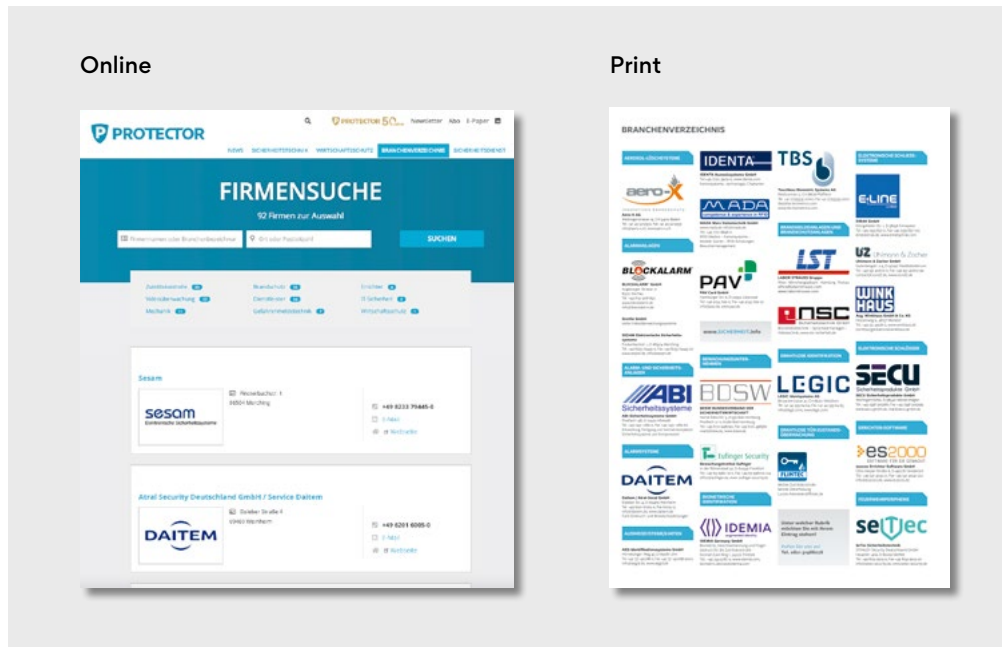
Online

Print

PROTECTOR

PROTECTOR 50 Newsletter Abo E-Paper

NEWS SICHERHEITSBAU WIRTSCHAFTSSCHUTZ BRANCHENVERZEICHNIS SICHERHEITSDIENST

FIRMENSUCHE

92 Firmen zur Auswahl

SUCHEN

Sesam

sesam

+49 8233 79445-0

Atral Security Deutschland GmbH / Service Daitem

DAITEM

+49 6201 6005-0

BRANCHENVERZEICHNIS

IDENTA

TBS

aero-X

MADA

E-LINE

BLOCKALARM

PAV

LST

UZ Uhlmann & Zacher

WINK HAUS

NSC

ABI Sicherheitssysteme

BDSW

LEGIC

SECU Sicherheitsprodukte GmbH

DAITEM

Eufinger Security

es2000

IDEMIA

seTec